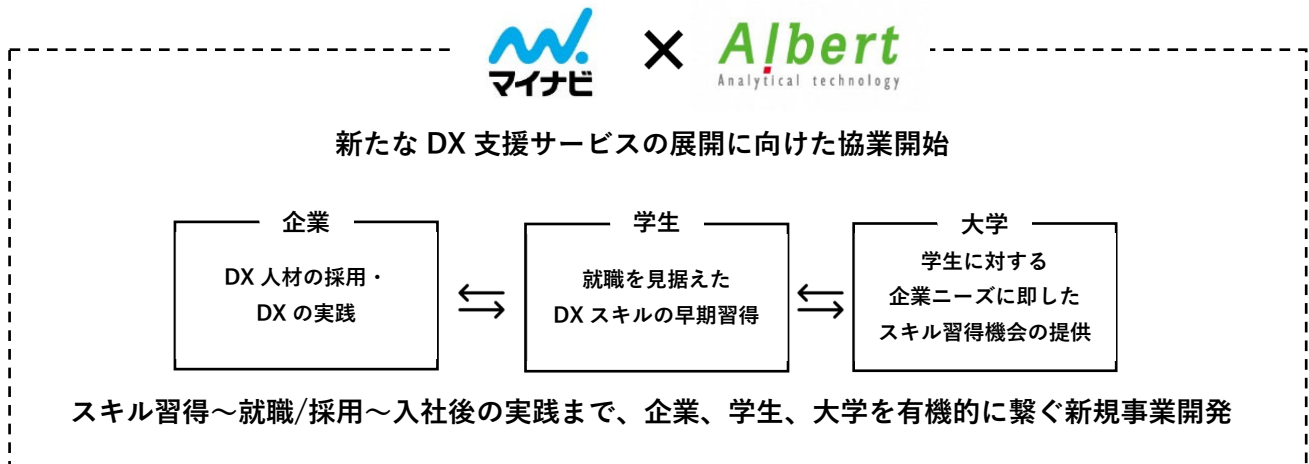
マイナビ × Albert
Analytical technology

新たな DX 支援サービスの展開に向けた協業開始

企業
DX 人材の採用・
DX の実践

学生
就職を見据えた
DX スキルの早期習得

大学
学生に対する
企業ニーズに即した
スキル習得機会の提供

スキル習得～就職/採用～入社後の実践まで、企業、学生、大学を有機的に繋ぐ新規事業開発